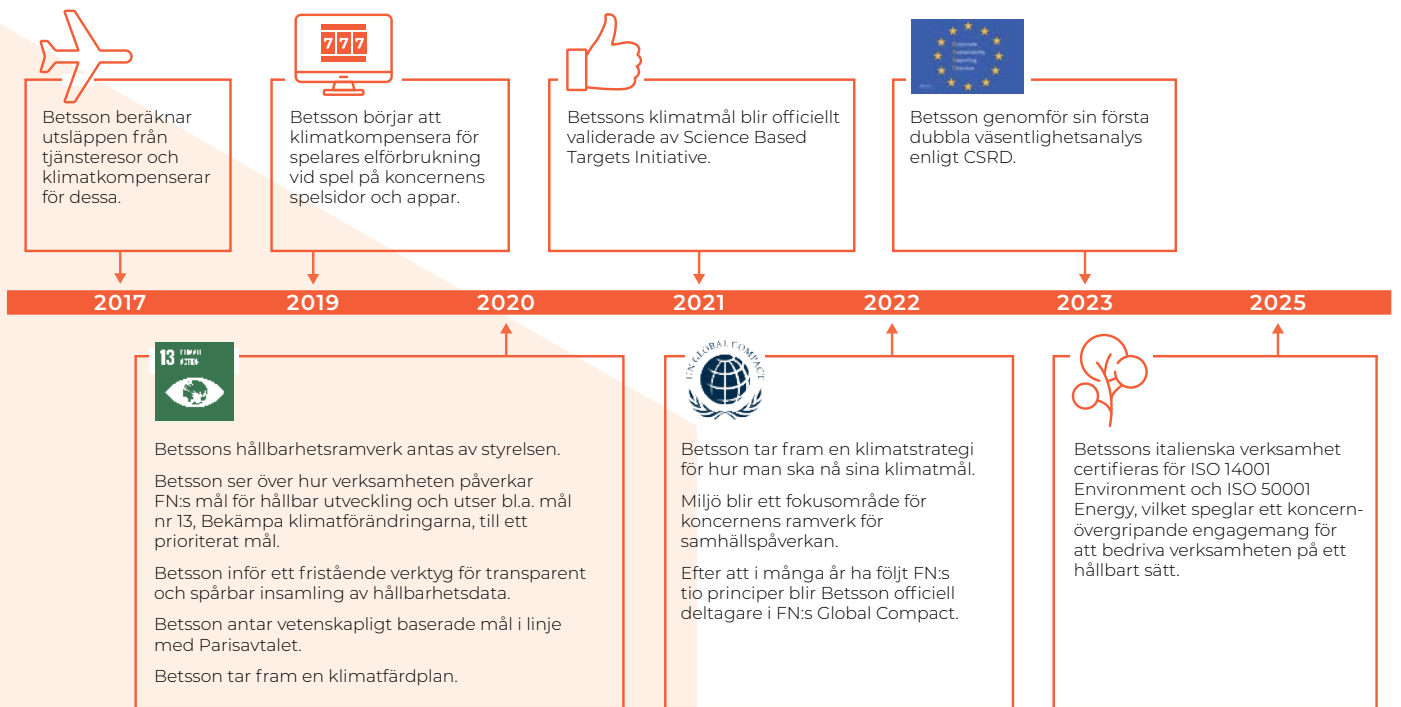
Betsson beräknar utsläppen från tjänsteresor och klimatkompenserar för dessa.

777

Betsson börjar att klimatkompensera för spelares elförbrukning vid spel på koncernens spelsidor och appar.

Betssons klimatmål blir officiellt validerade av Science Based Targets Initiative.

Corporate Sustainability Reporting Directive

Betsson genomför sin första dubbla väsentlighetsanalys enligt CSRD.

2017

2019

2020

2021

2022

2023

2025

13 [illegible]

Betssons hållbarhetsramverk antas av styrelsen.

Betsson ser över hur verksamheten påverkar FN:s mål för hållbar utveckling och utser bl.a. mål nr 13, Bekämpa klimatförändringarna, till ett prioriterat mål.

Betsson inför ett fristående verktyg för transparent och spårbar insamling av hållbarhetsdata.

Betsson antar vetenskapligt baserade mål i linje med Parisavtalet.

Betsson tar fram en klimatfärdplan.

UN GLOBAL COMPACT

Betsson tar fram en klimatstrategi för hur man ska nå sina klimatmål.

Miljö blir ett fokusområde för koncernens ramverk för samhällspåverkan.

Efter att i många år ha följt FN:s tio principer blir Betsson officiell deltagare i FN:s Global Compact.

Betssons italienska verksamhet certifieras för ISO 14001 Environment och ISO 50001 Energy, vilket speglar ett koncernövergripande engagemang för att bedriva verksamheten på ett hållbart sätt.